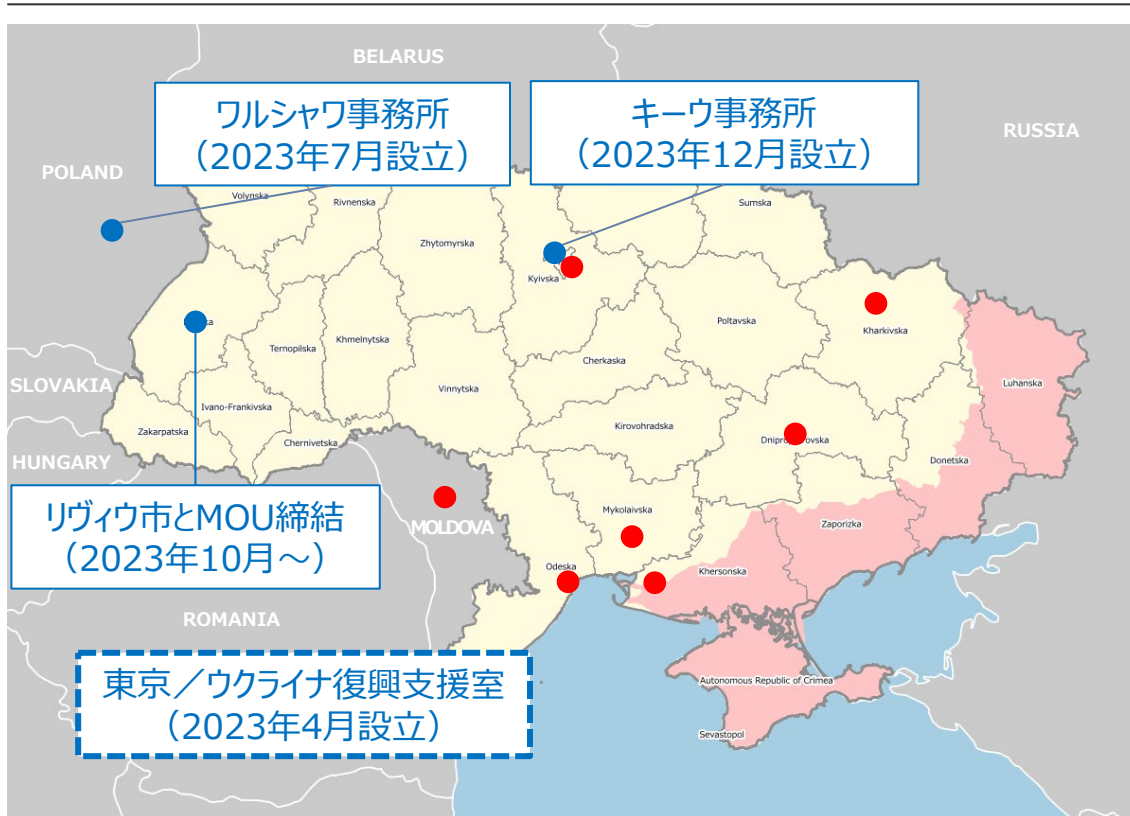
BELARUS

ワルシャワ事務所
（2023年7月設立）

キーウ事務所
（2023年12月設立）

RUSSIA

POLAND

Volynska
Rivnenska
Zhytomyrska
Kyivska
Sumska
Chernihivska
Poltavska
Kharkivska
Lvivska
Ternopilska
Khmelnytska
Vinnytska
Cherkaska
Luhanska
SLOVAKIA
Ivano-Frankivska
Zakarpatska
Chernivetska
Kirovohradska
Dnipropetrovska
Donetska
HUNGARY

リヴィウ市とMOU締結
（2023年10月～）

MOLDOVA
Mykolaivska
Zaporizka
Odeska
Khersonska

ROMANIA

東京／ウクライナ復興支援室
（2023年4月設立）

Autonomous Republic of Crimea
Sevastopol